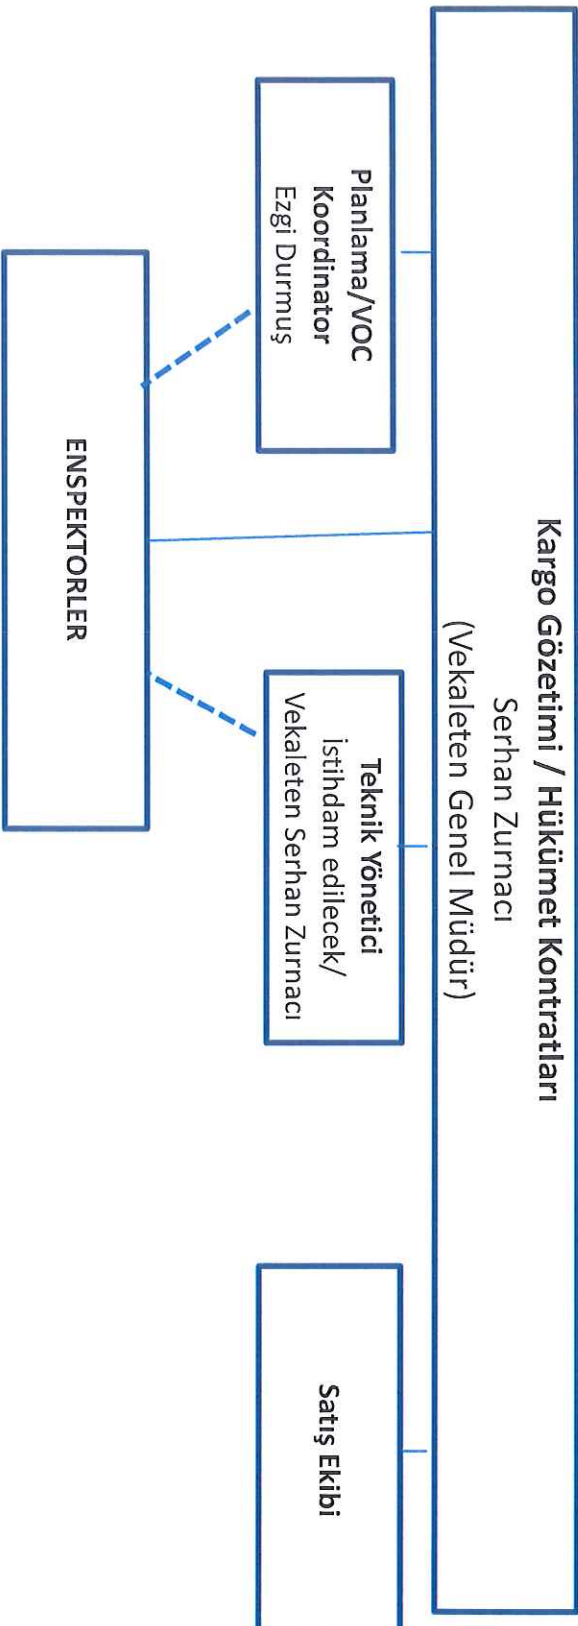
Kargo Gözetimi / Hükümet Kontratları
Serhan Zurnacı
(Vekaleten Genel Müdür)

Planlama/VOC Koordinator
Ezgi Durmuş

Teknik Yönetici
İstihdam edilecek/
Vekaleten Serhan Zurnacı

Satış Ekibi

ENSPEKTORLER